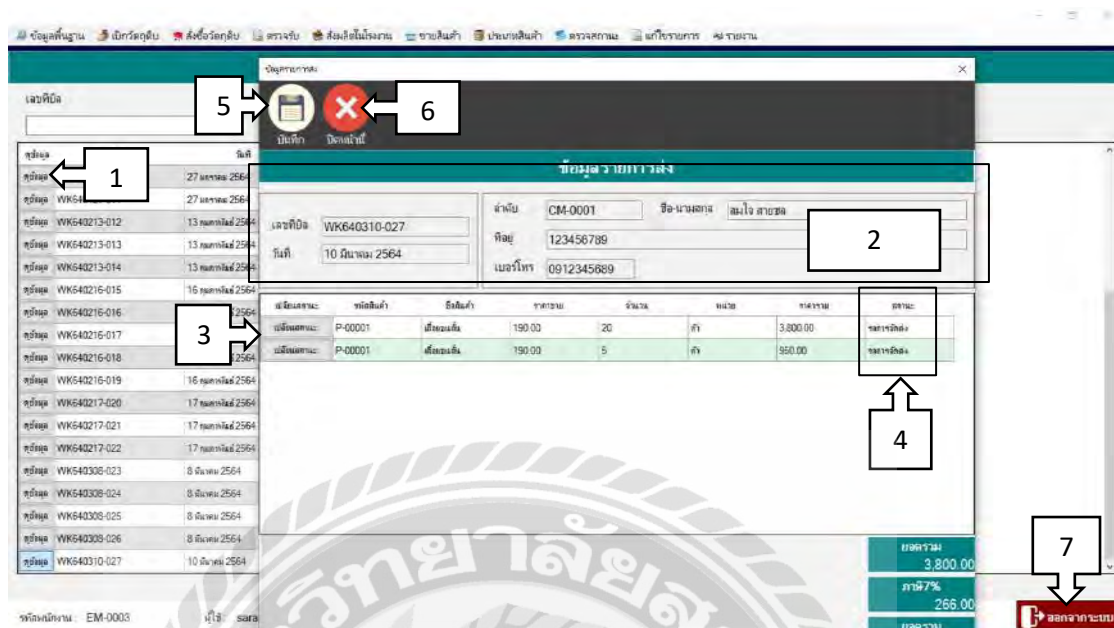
ข้อมูลพื้นฐาน เบิกวัตถุดิบ สั่งซื้อวัตถุดิบ ตรวจรับ ส่งผลิตในโรงงาน ขายสินค้า ประเภทสินค้า ตรวจสถานะ แก้ไขรายการ รายงาน

เลขที่บิล

ดูข้อมูล วันที่

| ดูข้อมูล | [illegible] | 27 มกราคม 2564 |
|---|---|---|
| ดูข้อมูล | WK64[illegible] | 27 มกราคม 2564 |
| ดูข้อมูล | WK640213-012 | 13 กุมภาพันธ์ 2564 |
| ดูข้อมูล | WK640213-013 | 13 กุมภาพันธ์ 2564 |
| ดูข้อมูล | WK640213-014 | 13 กุมภาพันธ์ 2564 |
| ดูข้อมูล | WK640216-015 | 16 กุมภาพันธ์ 2564 |
| ดูข้อมูล | WK640216-016 | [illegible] 2564 |
| ดูข้อมูล | WK640216-017 | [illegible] 2564 |
| ดูข้อมูล | WK640216-018 | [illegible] 2564 |
| ดูข้อมูล | WK640216-019 | 16 กุมภาพันธ์ 2564 |
| ดูข้อมูล | WK640217-020 | 17 กุมภาพันธ์ 2564 |
| ดูข้อมูล | WK640217-021 | 17 กุมภาพันธ์ 2564 |
| ดูข้อมูล | WK640217-022 | 17 กุมภาพันธ์ 2564 |
| ดูข้อมูล | WK640308-023 | 8 มีนาคม 2564 |
| ดูข้อมูล | WK640308-024 | 8 มีนาคม 2564 |
| ดูข้อมูล | WK640308-025 | 8 มีนาคม 2564 |
| ดูข้อมูล | WK640309-026 | 8 มีนาคม 2564 |
| ดูข้อมูล | WK640310-027 | 10 มีนาคม 2564 |

ข้อมูลรายการส่ง

บันทึก ปิดหน้านี้

ข้อมูลรายการส่ง

เลขที่บิล WK640310-027
วันที่ 10 มีนาคม 2564

ลำดับ CM-0001 ชื่อ-นามสกุล สมใจ สายชล
ที่อยู่ 123456789
เบอร์โทร 0912345689

| เปลี่ยนสถานะ | รหัสสินค้า | ชื่อสินค้า | ราคาขาย | จำนวน | หน่วย | ราคารวม | สถานะ |
|---|---|---|---|---|---|---|---|
| เปลี่ยนสถานะ | P-00001 | เสื้อยะเเล้ | 190.00 | 20 | ตัว | 3,800.00 | รอการจัดส่ง |
| เปลี่ยนสถานะ | P-00001 | เสื้อยะเเล้ | 190.00 | 5 | ตัว | 950.00 | รอการจัดส่ง |

ยอดรวม 3,800.00
ภาษี7% 266.00
ยอดรวม

ออกจากระบบ

รหัสพนักงาน : EM-0003 ผู้ใช้ : sara

1 2 3 4 5 6 7